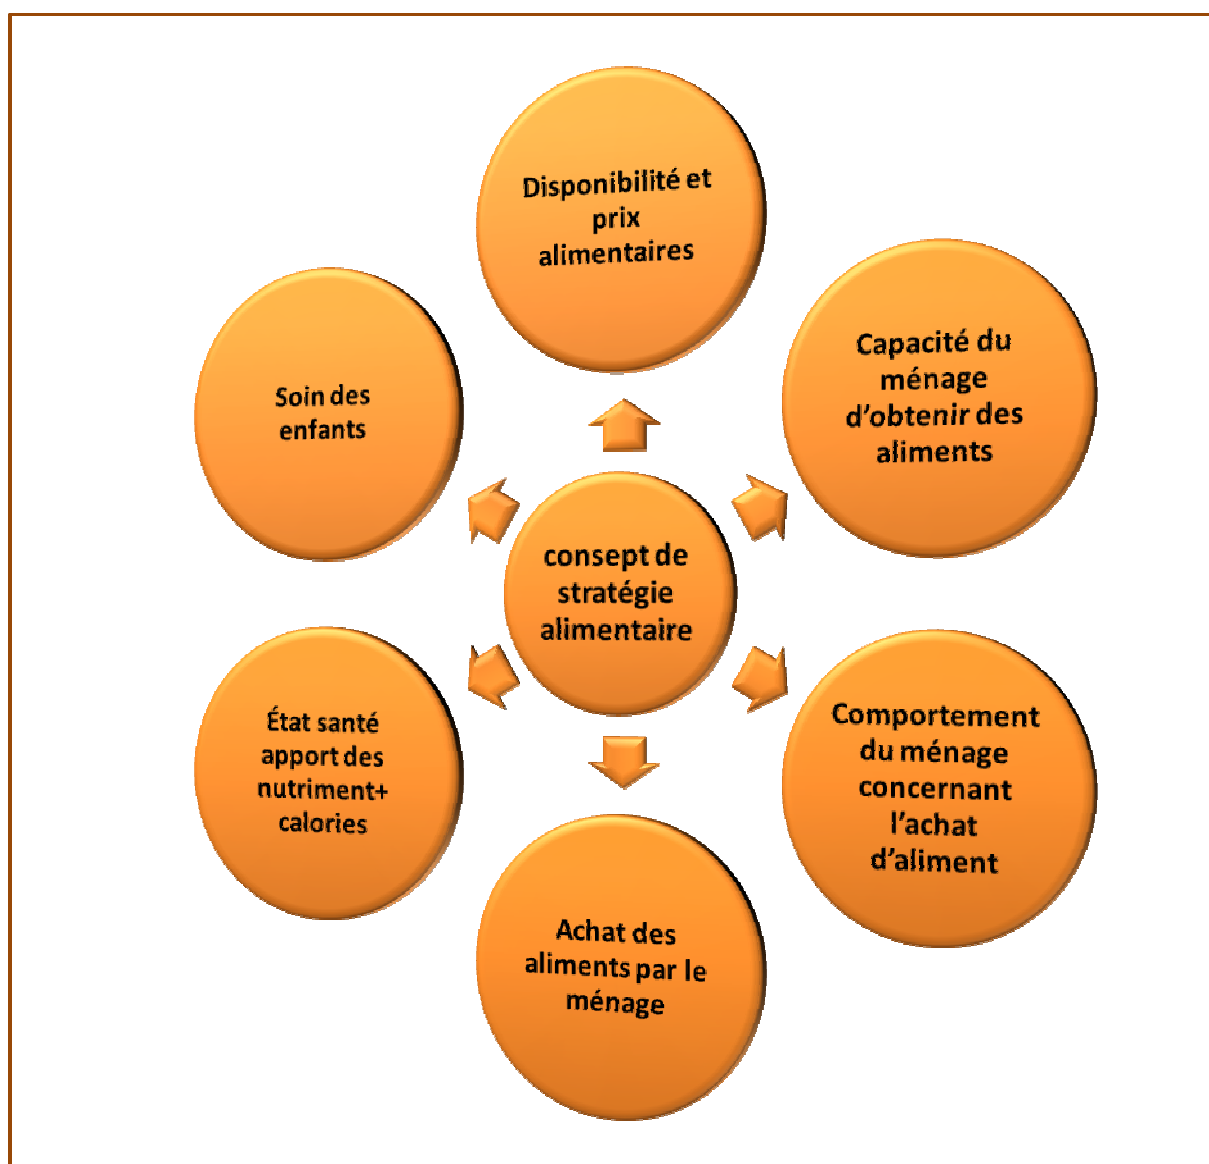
consept de stratégie alimentaire

Disponibilité et prix alimentaires

Capacité du ménage d'obtenir des aliments

Comportement du ménage concernant l'achat d'aliment

Achat des aliments par le ménage

État santé apport des nutriment+ calories

Soin des enfants